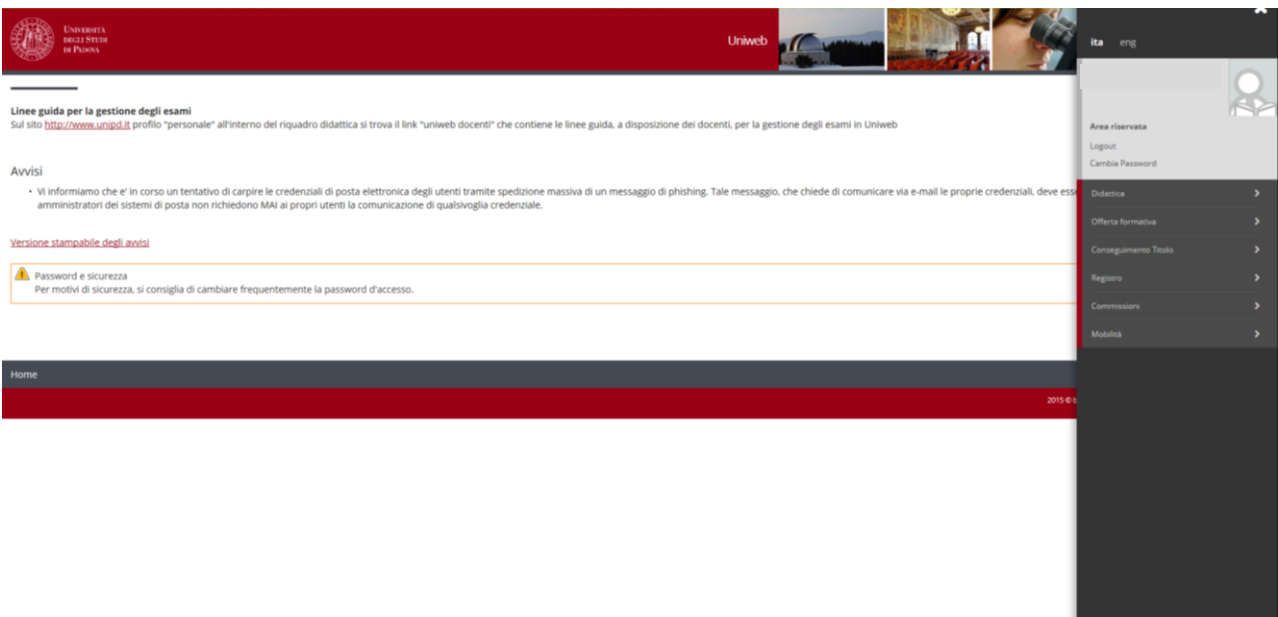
Università degli Studi di Padova

Uniweb

ita eng

Area riservata
Logout
Cambia Password

Didattica
Offerta formativa
Conseguimento Titolo
Registro
Commissioni
Mobilità

Linee guida per la gestione degli esami
Sul sito http://www.unipd.it profilo "personale" all'interno del riquadro didattica si trova il link "uniweb docenti" che contiene le linee guida, a disposizione dei docenti, per la gestione degli esami in Uniweb

Avvisi

• Vi informiamo che e' in corso un tentativo di carpire le credenziali di posta elettronica degli utenti tramite spedizione massiva di un messaggio di phishing. Tale messaggio, che chiede di comunicare via e-mail le proprie credenziali, deve ess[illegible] amministratori dei sistemi di posta non richiedono MAI ai propri utenti la comunicazione di qualsivoglia credenziale.

Versione stampabile degli avvisi

Password e sicurezza
Per motivi di sicurezza, si consiglia di cambiare frequentemente la password d'accesso.

Home

2015 © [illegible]